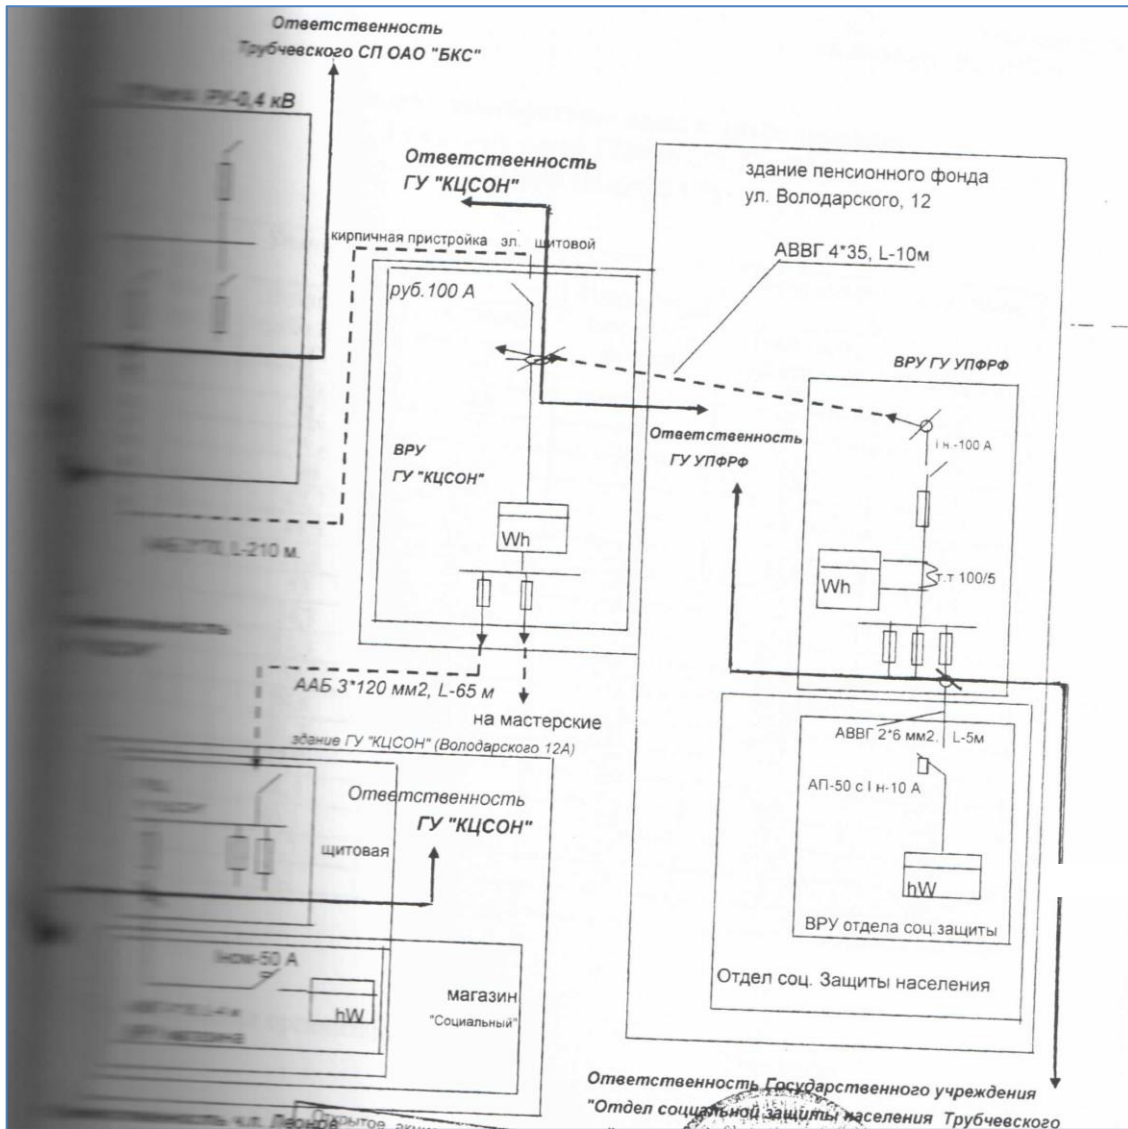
Ответственность
Трубчевского СП ОАО "БКС"

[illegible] РУ-0,4 кВ

Ответственность
ГУ "КЦСОН"

кирпичная пристройка эл. щитовой

руб.100 А

здание пенсионного фонда
ул. Володарского, 12

АВВГ 4*35, L-10м

ВРУ ГУ УПФРФ

Ответственность
ГУ УПФРФ

ВРУ
ГУ "КЦСОН"

Iн-100 А

Wh

Wh

т.т 100/5

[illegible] L-210 м.

ААБ 3*120 мм2, L-65 м

на мастерские

здание ГУ "КЦСОН" (Володарского 12А)

АВВГ 2*6 мм2. L-5м

АП-50 с I н-10 А

Ответственность
ГУ "КЦСОН"

щитовая

hW

ВРУ отдела соц защиты

Отдел соц. Защиты населения

Iном-50 А

hW

магазин
"Социальный"

Ответственность Государственного учреждения
"Отдел социальной защиты населения Трубчевского

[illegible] Открытое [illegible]